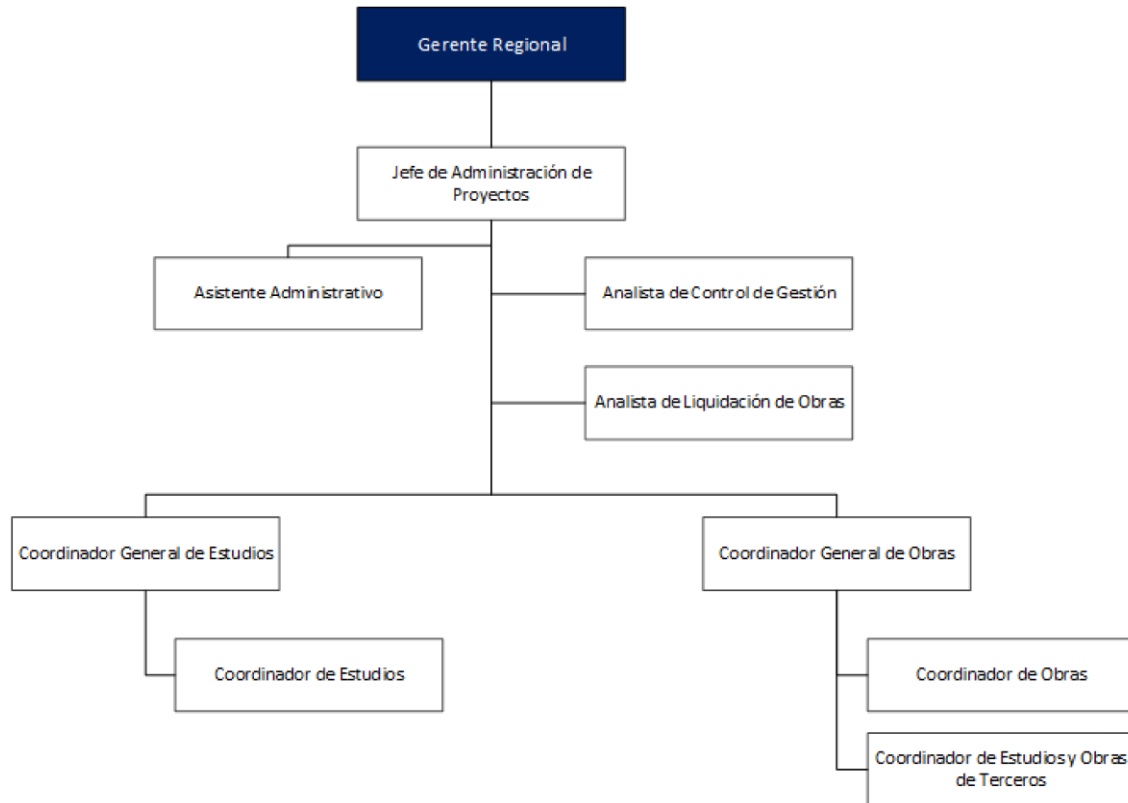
Gerente Regional

Jefe de Administración de Proyectos

Asistente Administrativo

Analista de Control de Gestión

Analista de Liquidación de Obras

Coordinador General de Estudios

Coordinador General de Obras

Coordinador de Estudios

Coordinador de Obras

Coordinador de Estudios y Obras de Terceros